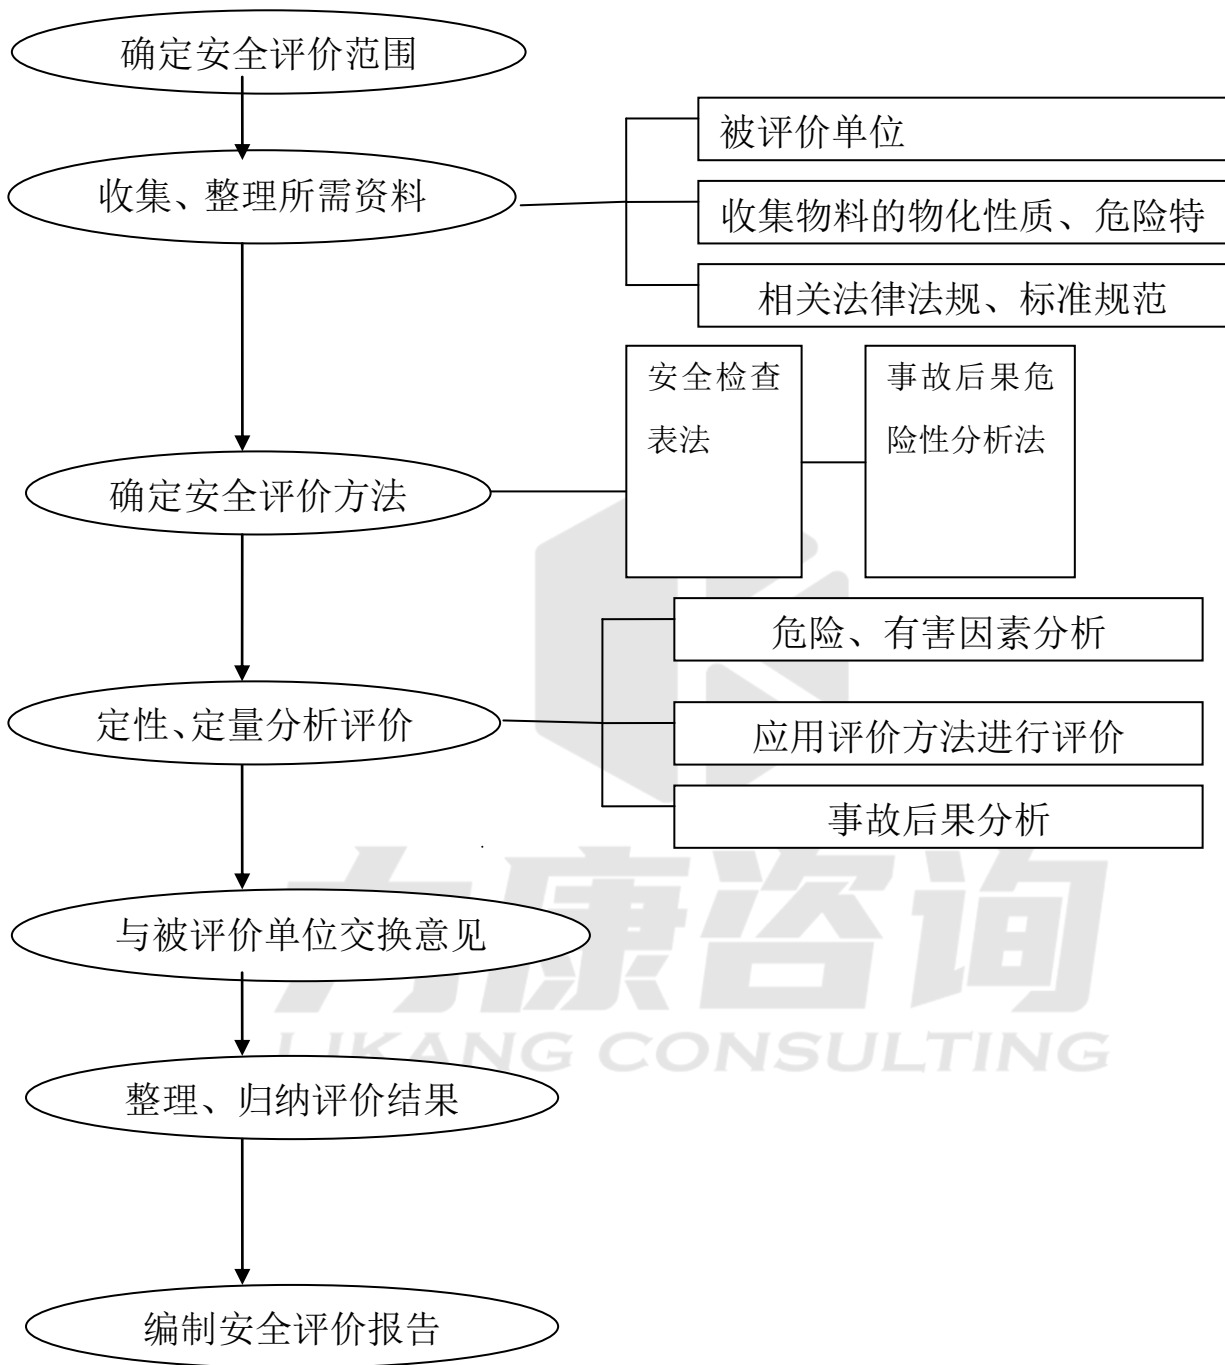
确定安全评价范围

收集、整理所需资料

被评价单位

收集物料的物化性质、危险特

相关法律法规、标准规范

确定安全评价方法

安全检查表法

事故后果危险性分析法

定性、定量分析评价

危险、有害因素分析

应用评价方法进行评价

事故后果分析

与被评价单位交换意见

整理、归纳评价结果

编制安全评价报告

力康咨询
LIKANG CONSULTING